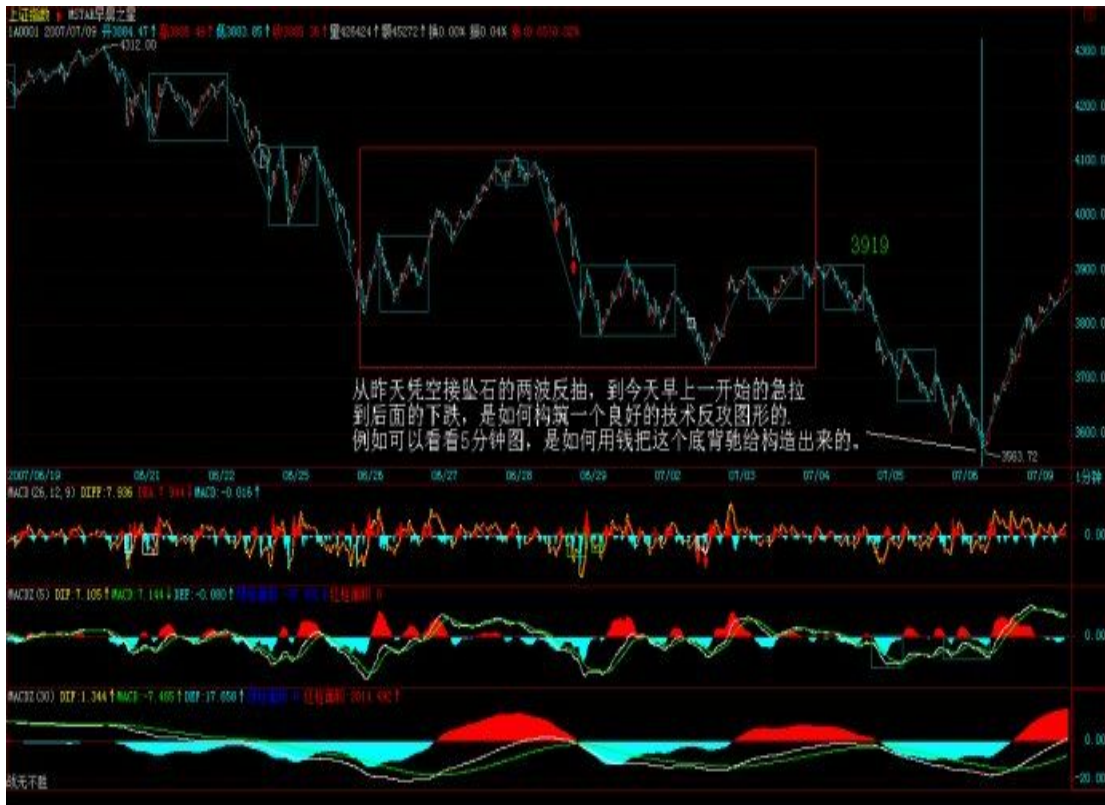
上证指数 ▼ MSTAR早晨之星
1A0001 2007/07/09 开3884.47↑ 高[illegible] 低3883.85↑ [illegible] 量428424↑ 换0.00% 振0.04% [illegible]
4312.00
4300.00
4200.00
4100.00
4000.00
3919
3900.00
3800.00
3700.00
3600.00
从昨天凭空接坠石的两波反抽，到今天早上一开始的急拉到后面的下跌，是如何构筑一个良好的技术反攻图形的。例如可以看看5分钟图，是如何用钱把这个底背驰给构造出来的。
3563.72
2007/06/19 06/21 06/22 06/25 06/26 06/27 06/28 06/29 07/02 07/03 07/04 07/05 07/06 07/09
1分钟
MACD(26,12,9) DIFF:7.936 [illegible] MACD:-0.016↑
0.00
MACD2(5) DIF:7.105↑ MACD:7.144↓ DEF:-0.080↑ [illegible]
0.00
MACD2(30) DIF:1.344↑ MACD:-7.405↑ DEF:17.050↑ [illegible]
0.00
-20.00
缠无不胜